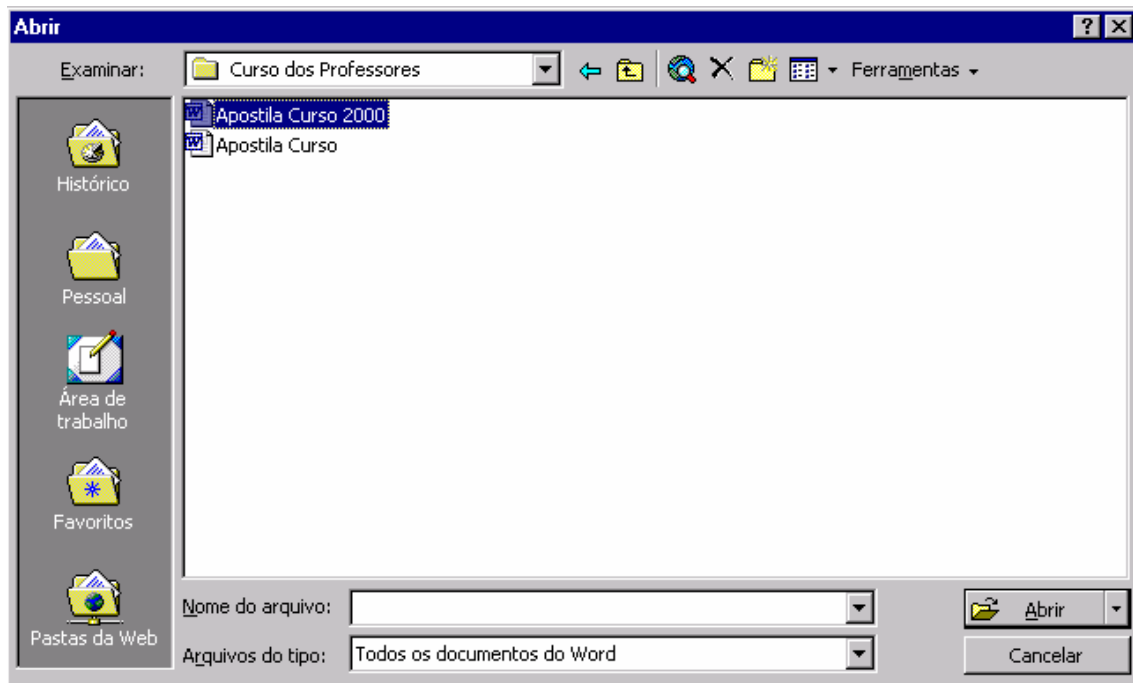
Abrir

?

Examinar: Curso dos Professores

Ferramentas

Histórico

Pessoal

Área de trabalho

Favoritos

Pastas da Web

Apostila Curso 2000

Apostila Curso

Nome do arquivo:

Arquivos do tipo: Todos os documentos do Word

Abrir

Cancelar